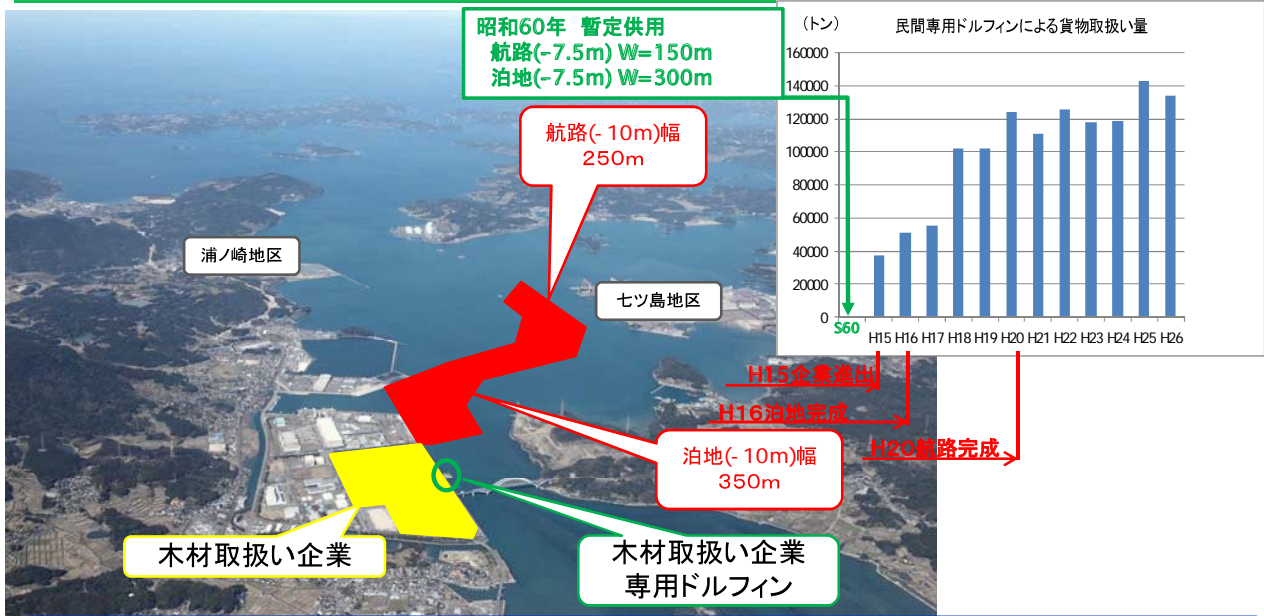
昭和60年 暫定供用
航路(-7.5m) W=150m
泊地(-7.5m) W=300m

航路(-10m)幅
250m

浦ノ崎地区

七ツ島地区

泊地(-10m)幅
350m

木材取扱い企業

木材取扱い企業
専用ドルフィン

(トン)

民間専用ドルフィンによる貨物取扱い量

160000
140000
120000
100000
80000
60000
40000
20000
0

S60 H15 H16 H17 H18 H19 H20 H21 H22 H23 H24 H25 H26

H15企業進出
H16泊地完成
H20航路完成